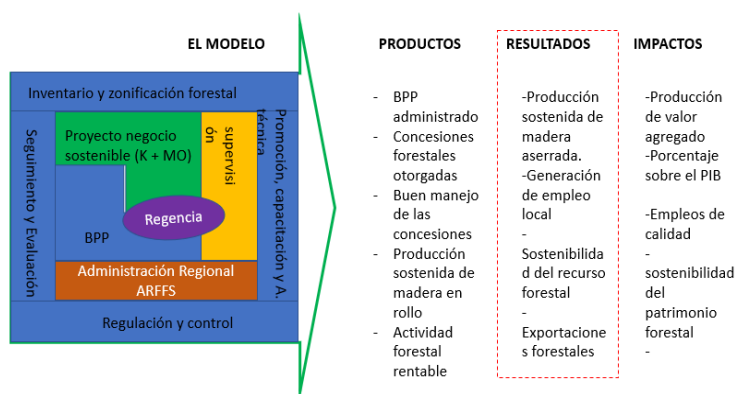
EL MODELO

Inventario y zonificación forestal

Seguimiento y Evaluación

Proyecto negocio sostenible (K + MO)

supervisión

Promoción, capacitación y A. técnica

Regencia

BPP

Administración Regional ARFFS

Regulación y control

PRODUCTOS

- BPP administrado
- Concesiones forestales otorgadas
- Buen manejo de las concesiones
- Producción sostenida de madera en rollo
- Actividad forestal rentable

RESULTADOS

-Producción sostenida de madera aserrada.
-Generación de empleo local
- Sostenibilidad del recurso forestal
- Exportaciones forestales

IMPACTOS

-Producción de valor agregado
-Porcentaje sobre el PIB

-Empleos de calidad
- sostenibilidad del patrimonio forestal
-